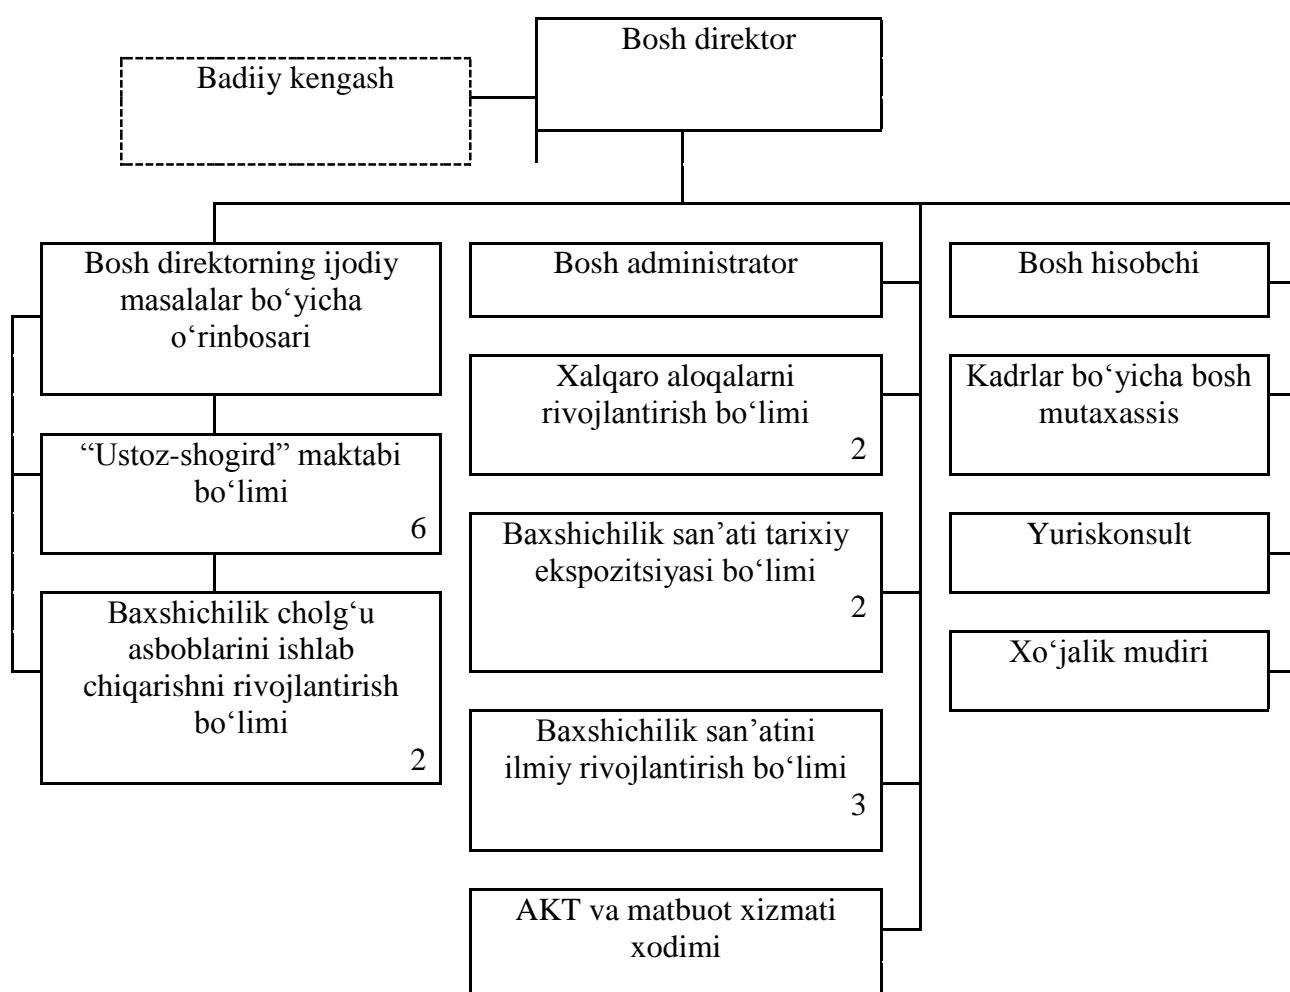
Bosh direktor

Badiiy kengash

Bosh direktorning ijodiy masalalar bo‘yicha o‘rinbosari

“Ustoz-shogird” maktabi bo‘limi
6

Baxshichilik cholg‘u asboblarini ishlab chiqarishni rivojlantirish bo‘limi
2

Bosh administrator

Xalqaro aloqalarni rivojlantirish bo‘limi
2

Baxshichilik san’ati tarixiy ekspozitsiyasi bo‘limi
2

Baxshichilik san’atini ilmiy rivojlantirish bo‘limi
3

AKT va matbuot xizmati xodimi

Bosh hisobchi

Kadrlar bo‘yicha bosh mutaxassis

Yuriskonsult

Xo‘jalik mudiri